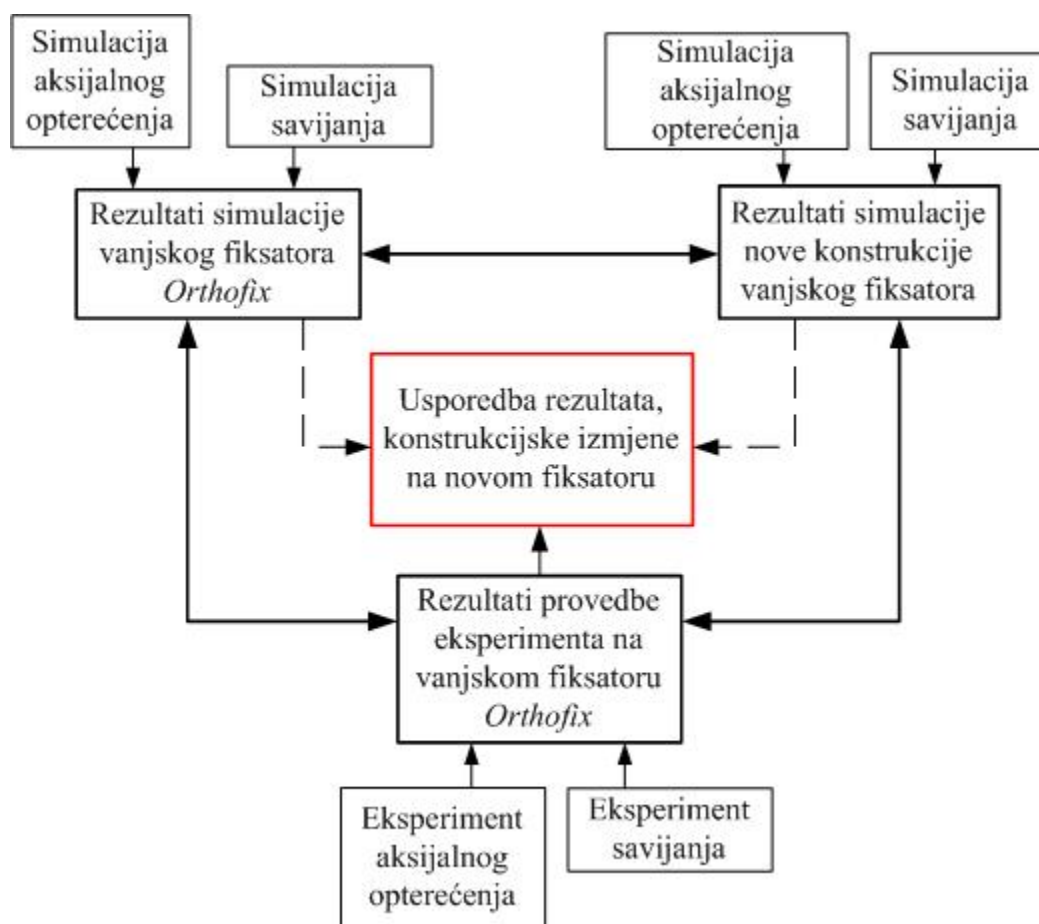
Simulacija aksijalnog opterećenja

Simulacija savijanja

Simulacija aksijalnog opterećenja

Simulacija savijanja

Rezultati simulacije vanjskog fiksatora *Orthofix*

Rezultati simulacije nove konstrukcije vanjskog fiksatora

Usporedba rezultata, konstrukcijske izmjene na novom fiksatoru

Rezultati provedbe eksperimenta na vanjskom fiksatoru *Orthofix*

Eksperiment aksijalnog opterećenja

Eksperiment savijanja